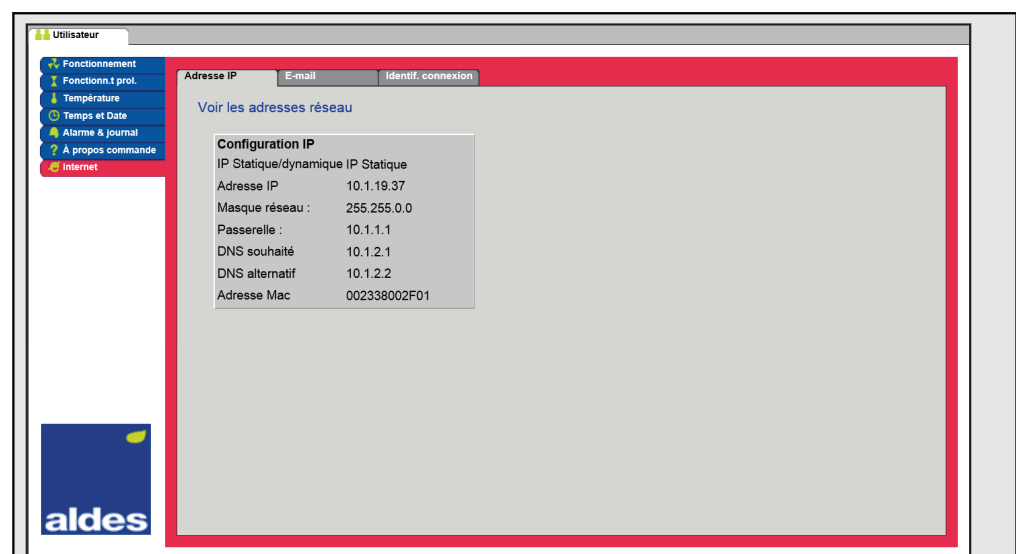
Utilisateur

Fonctionnement
Fonctionn.t prol.
Température
Temps et Date
Alarme & journal
À propos commande
Internet

Adresse IP | E-mail | Identif. connexion

Voir les adresses réseau

| Configuration IP | |
|---|---|
| IP Statique/dynamique | IP Statique |
| Adresse IP | 10.1.19.37 |
| Masque réseau : | 255.255.0.0 |
| Passerelle : | 10.1.1.1 |
| DNS souhaité | 10.1.2.1 |
| DNS alternatif | 10.1.2.2 |
| Adresse Mac | 002338002F01 |

aldes